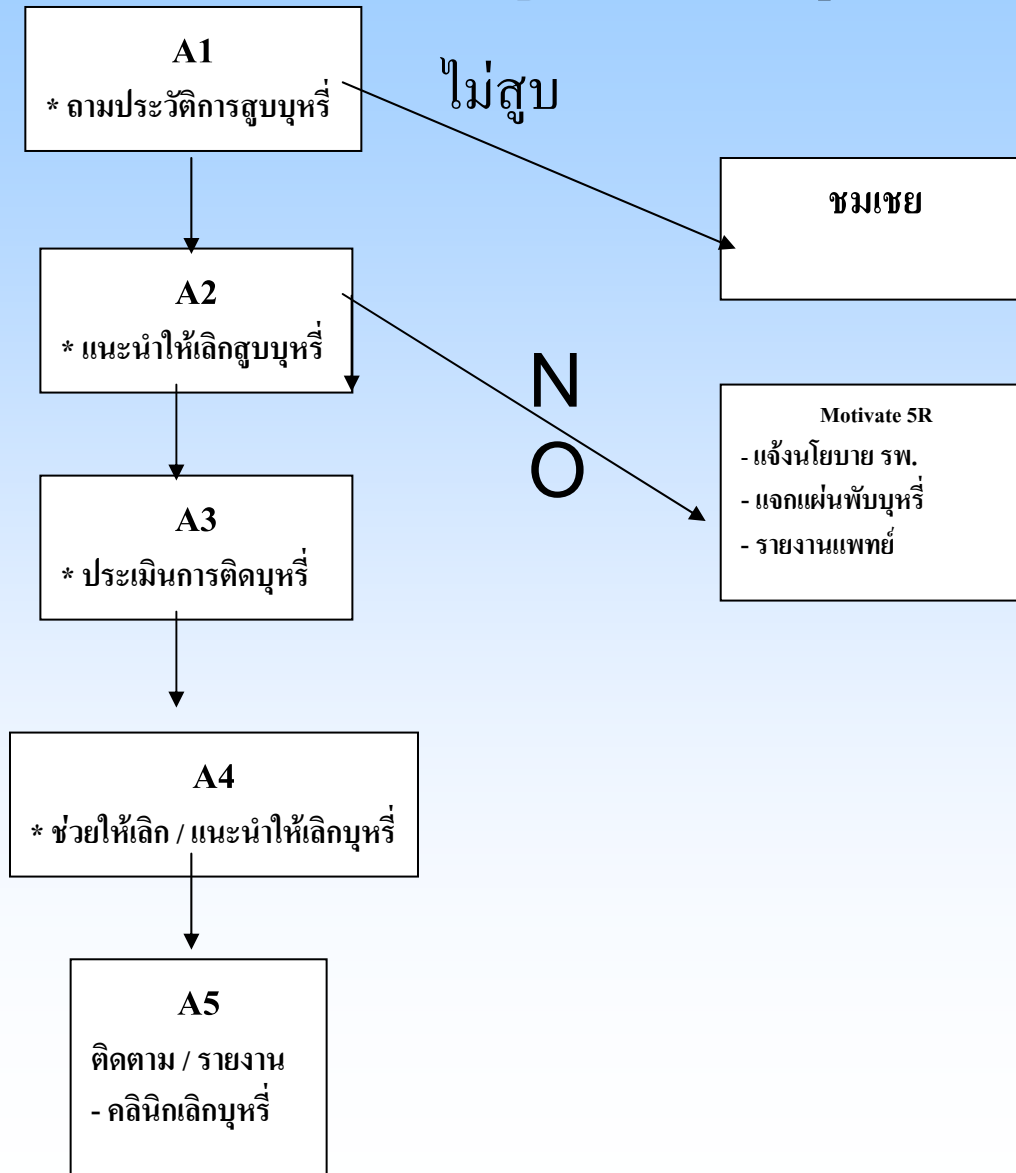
A1
* ถามประวัติการสูบบุหรี่

ไม่สูบ

ชมเชย

A2
* แนะนำให้เลิกสูบบุหรี่

N
O

Motivate 5R
- แจ้งนโยบาย รพ.
- แจกแผ่นพับบุหรี่
- รายงานแพทย์

A3
* ประเมินการติดบุหรี่

A4
* ช่วยให้เลิก / แนะนำให้เลิกบุหรี่

A5
ติดตาม / รายงาน
- คลินิกเลิกบุหรี่